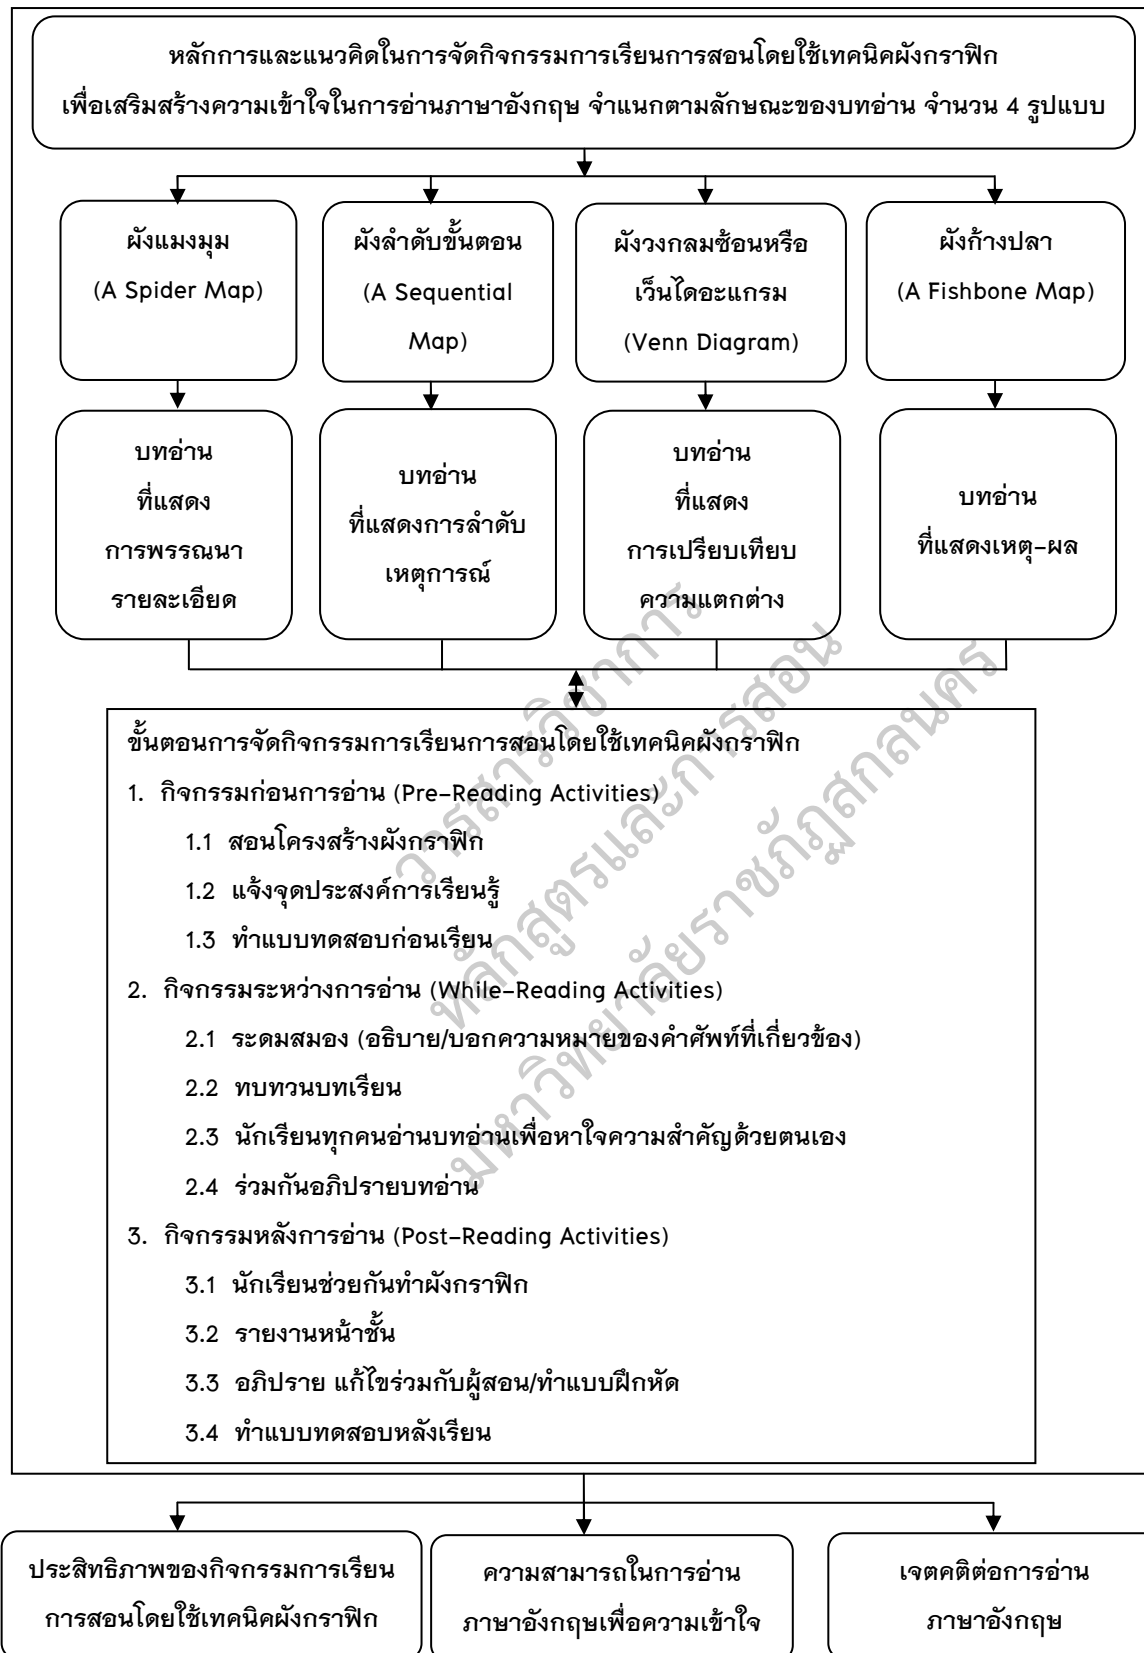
หลักการและแนวคิดในการจัดกิจกรรมการเรียนการสอนโดยใช้เทคนิคผังกราฟิก เพื่อเสริมสร้างความเข้าใจในการอ่านภาษาอังกฤษ จำแนกตามลักษณะของบทอ่าน จำนวน 4 รูปแบบ

ผังแมงมุม (A Spider Map)

ผังลำดับขั้นตอน (A Sequential Map)

ผังวงกลมซ้อนหรือเว็นไดอะแกรม (Venn Diagram)

ผังก้างปลา (A Fishbone Map)

บทอ่านที่แสดงการพรรณนารายละเอียด

บทอ่านที่แสดงการลำดับเหตุการณ์

บทอ่านที่แสดงการเปรียบเทียบความแตกต่าง

บทอ่านที่แสดงเหตุ-ผล

ขั้นตอนการจัดกิจกรรมการเรียนการสอนโดยใช้เทคนิคผังกราฟิก
1. กิจกรรมก่อนการอ่าน (Pre-Reading Activities)
1.1 สอนโครงสร้างผังกราฟิก
1.2 แจ้งจุดประสงค์การเรียนรู้
1.3 ทำแบบทดสอบก่อนเรียน
2. กิจกรรมระหว่างการอ่าน (While-Reading Activities)
2.1 ระดมสมอง (อธิบาย/บอกความหมายของคำศัพท์ที่เกี่ยวข้อง)
2.2 ทบทวนบทเรียน
2.3 นักเรียนทุกคนอ่านบทอ่านเพื่อหาใจความสำคัญด้วยตนเอง
2.4 ร่วมกันอภิปรายบทอ่าน
3. กิจกรรมหลังการอ่าน (Post-Reading Activities)
3.1 นักเรียนช่วยกันทำผังกราฟิก
3.2 รายงานหน้าชั้น
3.3 อภิปราย แก้ไขร่วมกับผู้สอน/ทำแบบฝึกหัด
3.4 ทำแบบทดสอบหลังเรียน

ประสิทธิภาพของกิจกรรมการเรียนการสอนโดยใช้เทคนิคผังกราฟิก

ความสามารถในการอ่านภาษาอังกฤษเพื่อความเข้าใจ

เจตคติต่อการอ่านภาษาอังกฤษ

วารสารวิชาการ หลักสูตรและการสอน มหาวิทยาลัยราชภัฏสกลนคร